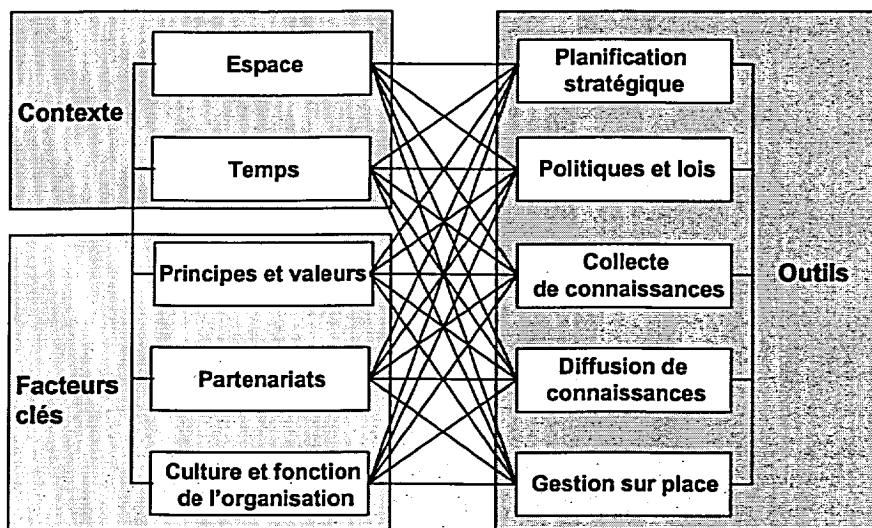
Contexte

Espace

Temps

Facteurs clés

Principes et valeurs

Partenariats

Culture et fonction de l'organisation

Planification stratégique

Politiques et lois

Collecte de connaissances

Diffusion de connaissances

Gestion sur place

Outils